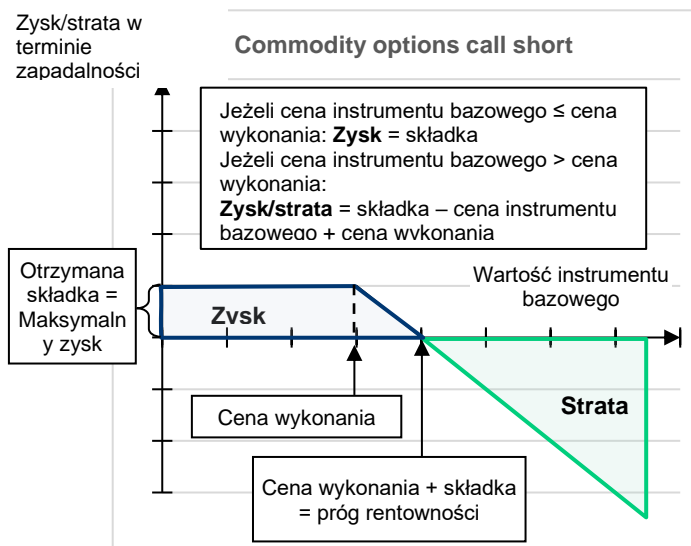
Zysk/strata w terminie zapadalności

Commodity options call short

Jeżeli cena instrumentu bazowego ≤ cena wykonania: **Zysk** = składka
Jeżeli cena instrumentu bazowego > cena wykonania:
**Zysk/strata** = składka – cena instrumentu bazowego + cena wykonania

Otrzymana składka = Maksymaln y zysk

Wartość instrumentu bazowego

Zysk

Strata

Cena wykonania

Cena wykonania + składka = próg rentowności